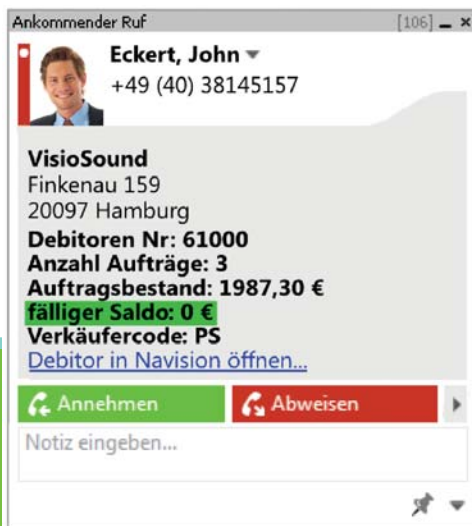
Ankommender Ruf [106]

Eckert, John
+49 (40) 38145157

VisioSound
Finkenau 159
20097 Hamburg
Debitoren Nr: 61000
Anzahl Aufträge: 3
Auftragsbestand: 1987,30 €
fälliger Saldo: 0 €
Verkäufercode: PS
Debitor in Navision öffnen...

Annehmen
Abweisen

Notiz eingeben...